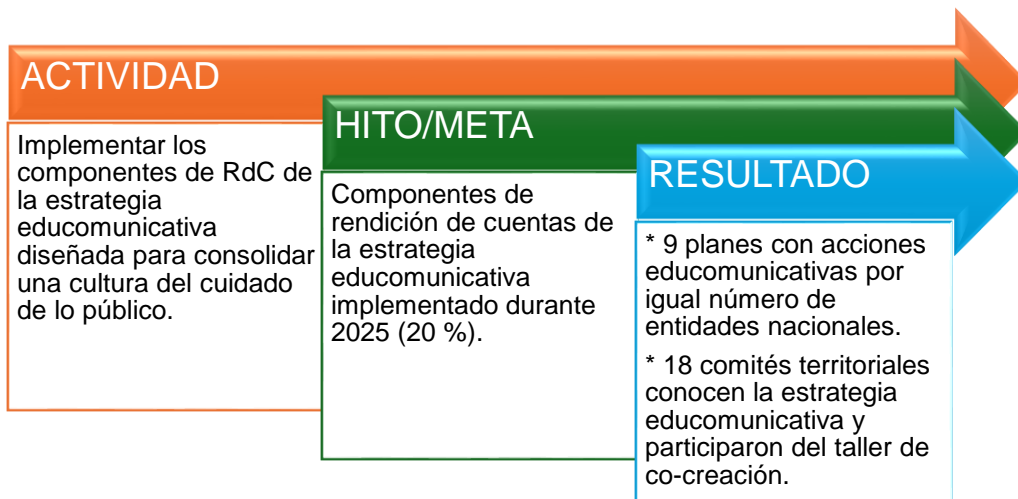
ACTIVIDAD

Implementar los componentes de RdC de la estrategia educomunicativa diseñada para consolidar una cultura del cuidado de lo público.

HITO/META

Componentes de rendición de cuentas de la estrategia educomunicativa implementado durante 2025 (20 %).

RESULTADO

* 9 planes con acciones educomunicativas por igual número de entidades nacionales.

* 18 comités territoriales conocen la estrategia educomunicativa y participaron del taller de co-creación.